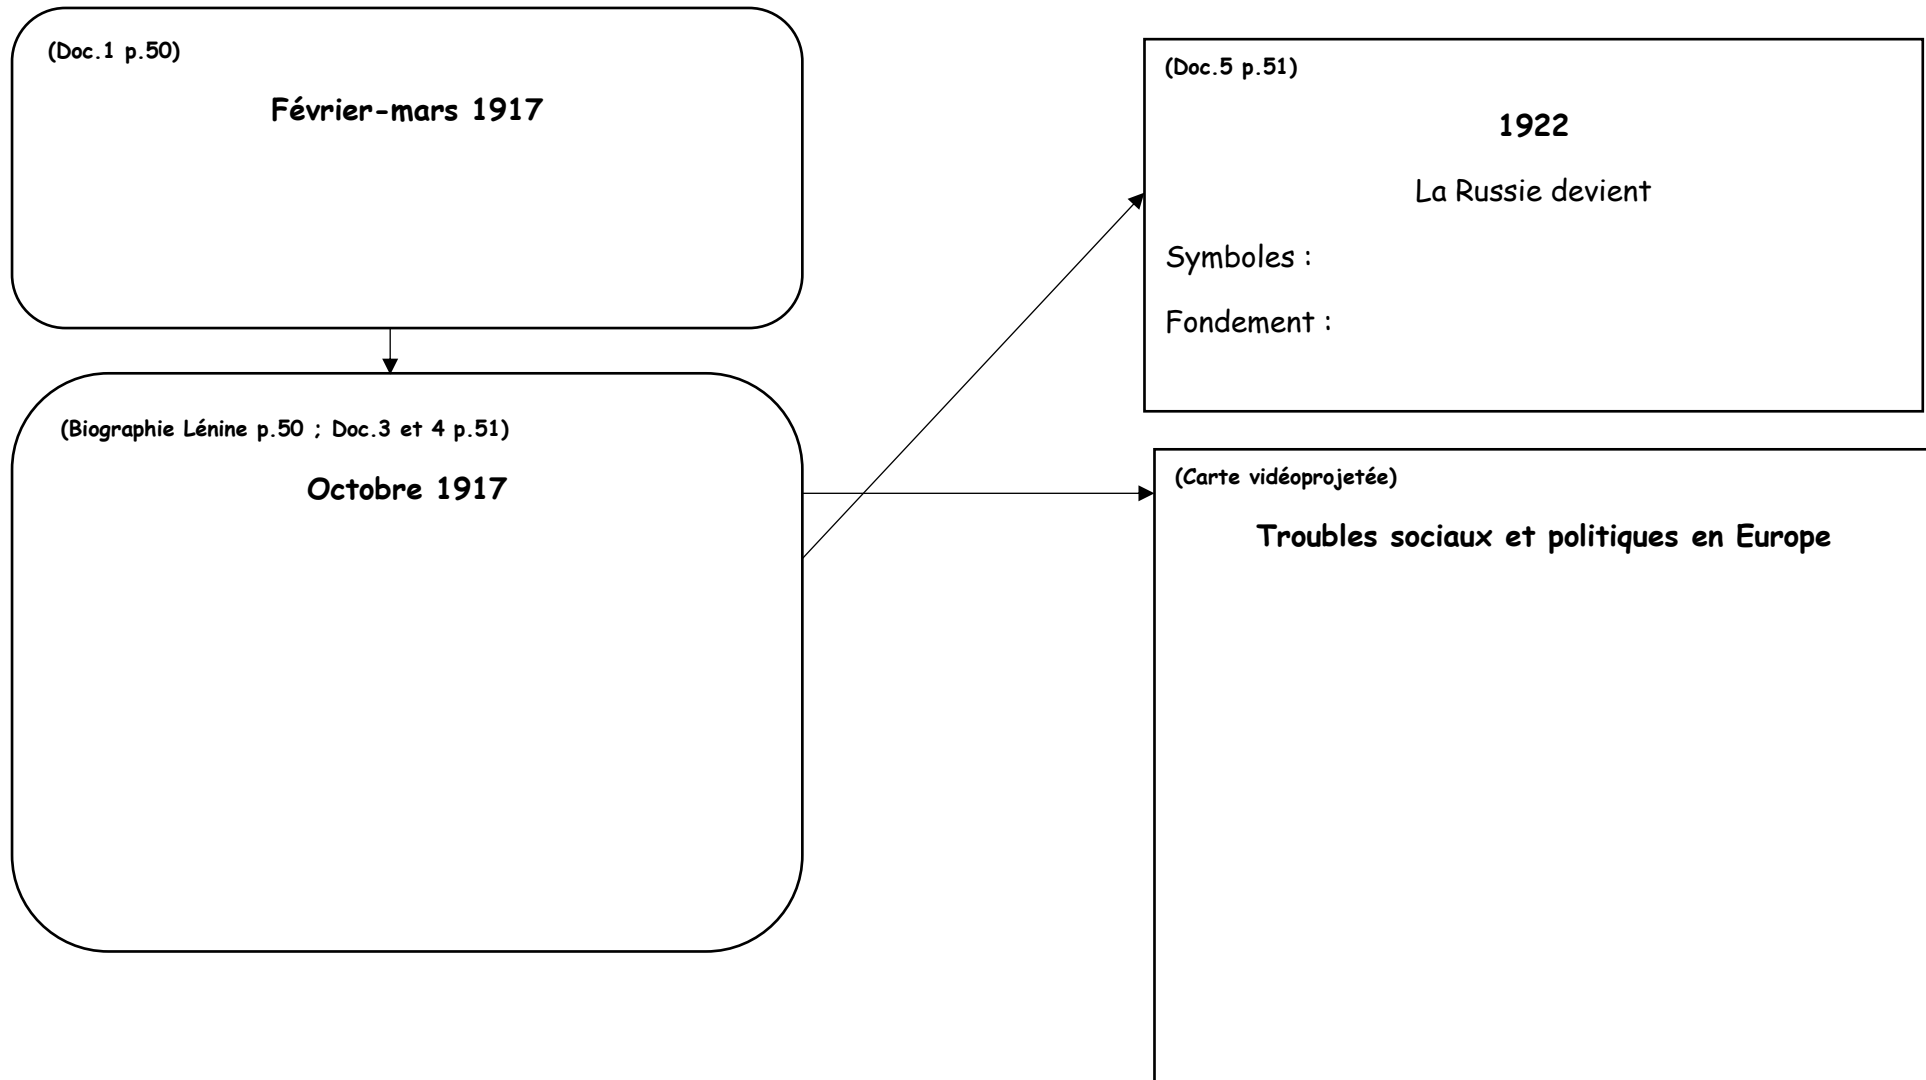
(Doc.1 p.50)

Février-mars 1917

(Biographie Lénine p.50 ; Doc.3 et 4 p.51)

Octobre 1917

(Doc.5 p.51)

1922

La Russie devient

Symboles :

Fondement :

(Carte vidéoprojetée)

Troubles sociaux et politiques en Europe